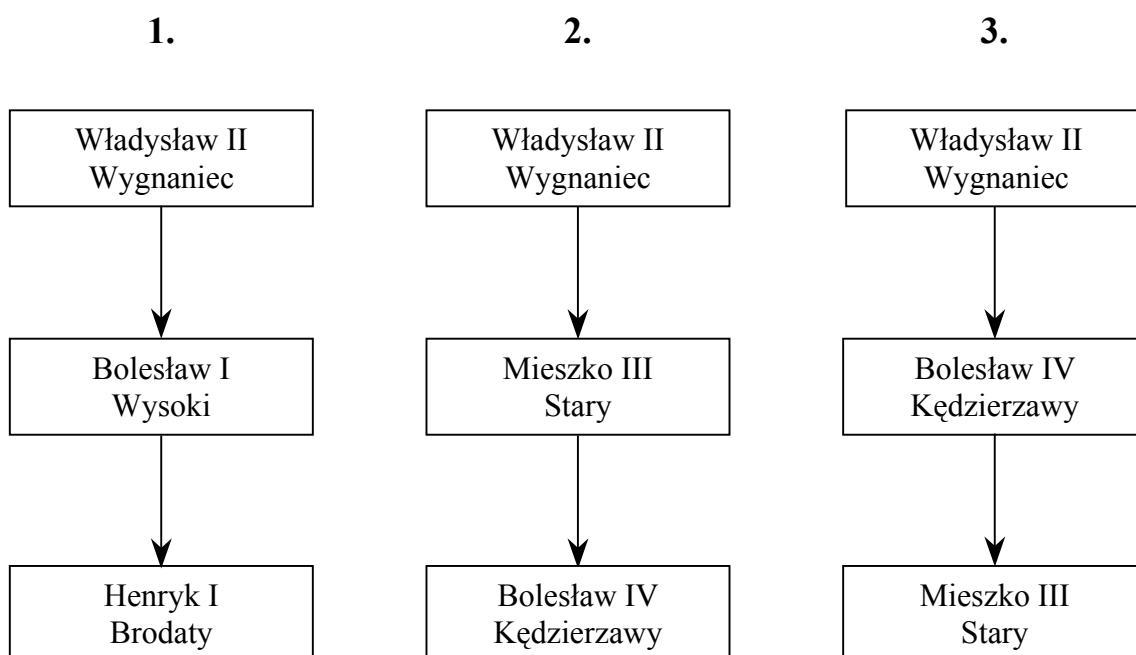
1.

Władysław II Wygnaniec

Bolesław I Wysoki

Henryk I Brodaty

2.

Władysław II Wygnaniec

Mieszko III Stary

Bolesław IV Kędzierzawy

3.

Władysław II Wygnaniec

Bolesław IV Kędzierzawy

Mieszko III Stary